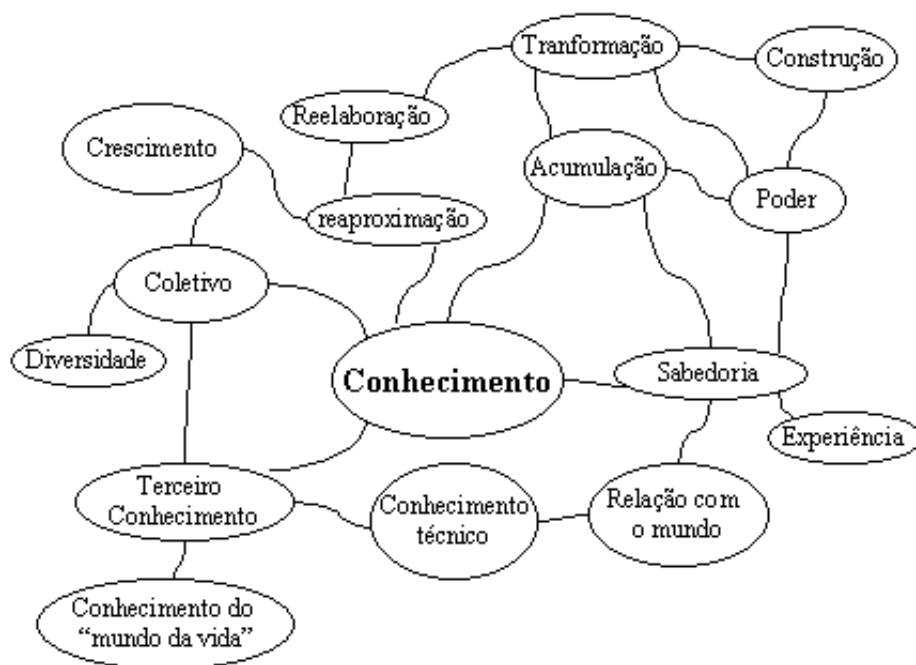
Tranformação

Construção

Reelaboração

Crescimento

Acumulação

Poder

reaproximação

Coletivo

Diversidade

Conhecimento

Sabedoria

Experiência

Terceiro Conhecimento

Conhecimento técnico

Relação com o mundo

Conhecimento do "mundo da vida"